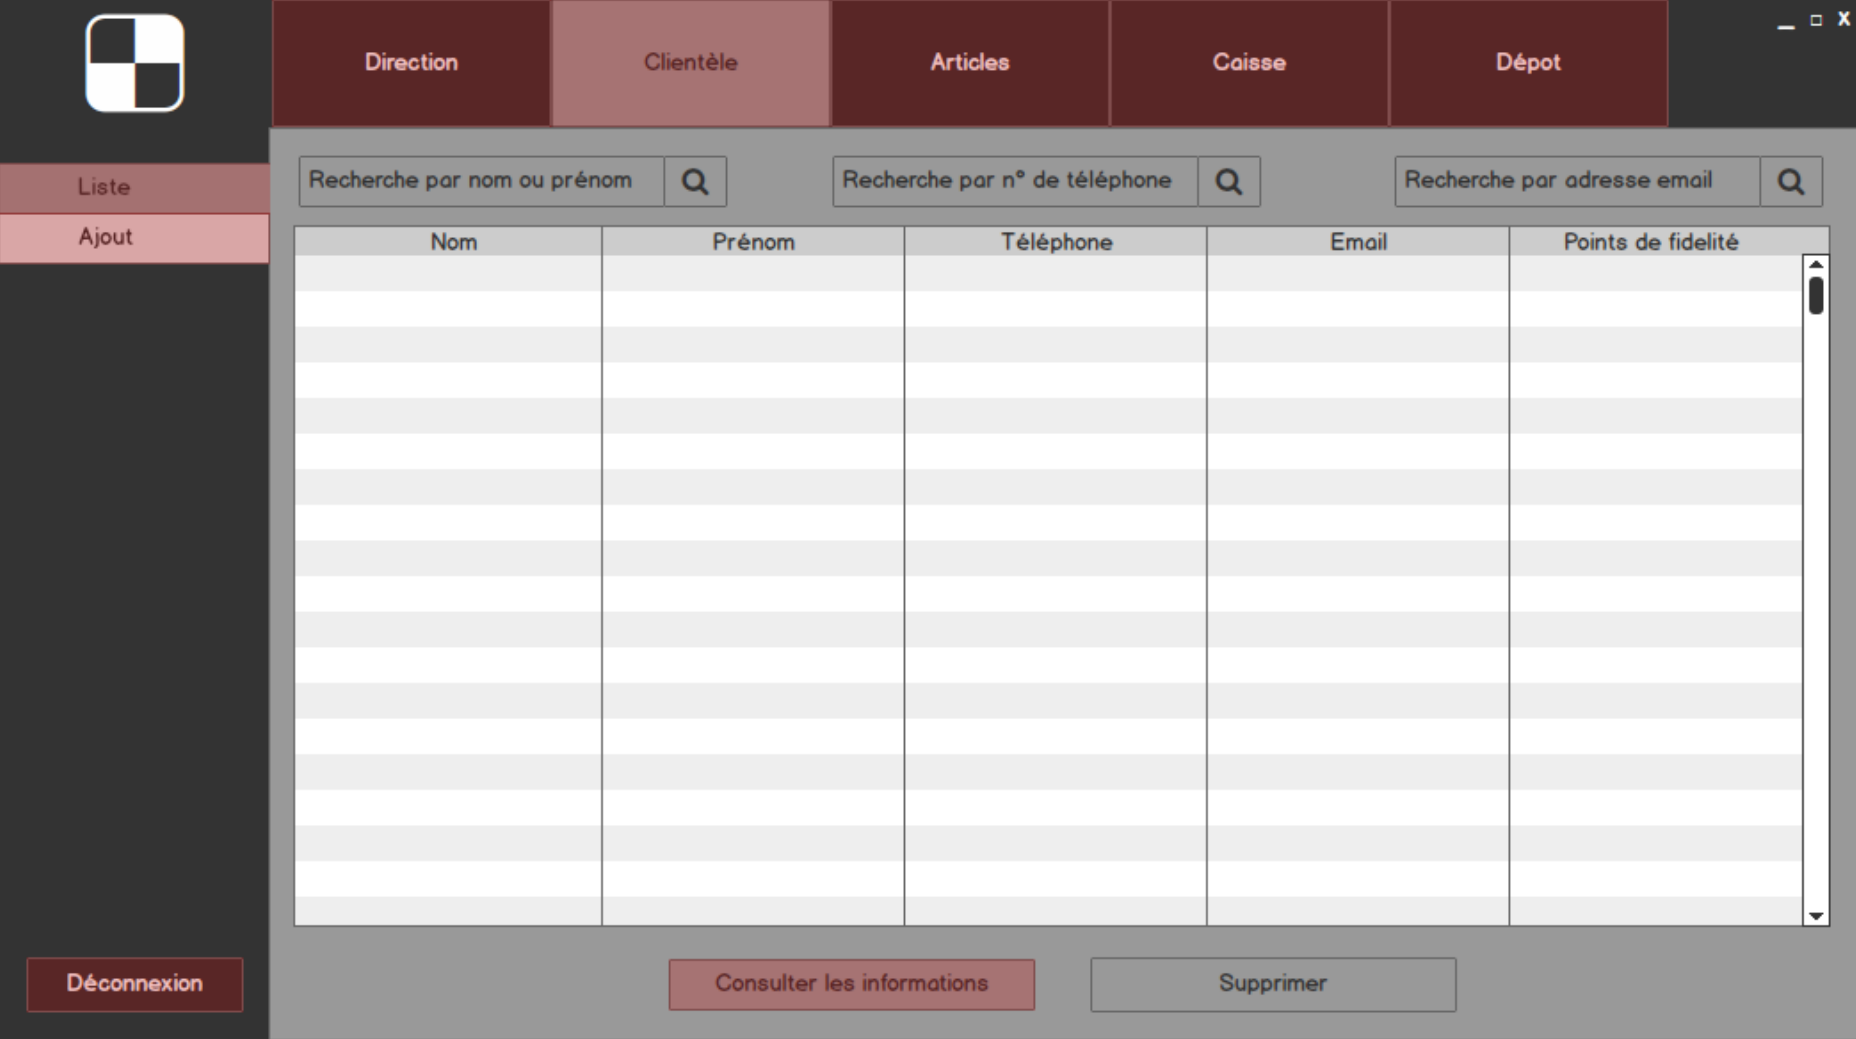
Direction Clientèle Articles Caisse Dépot

_ □ X

Liste
Ajout

Recherche par nom ou prénom
Recherche par n° de téléphone
Recherche par adresse email

| Nom | Prénom | Téléphone | Email | Points de fidelité |
|---|---|---|---|---|

Déconnexion

Consulter les informations
Supprimer